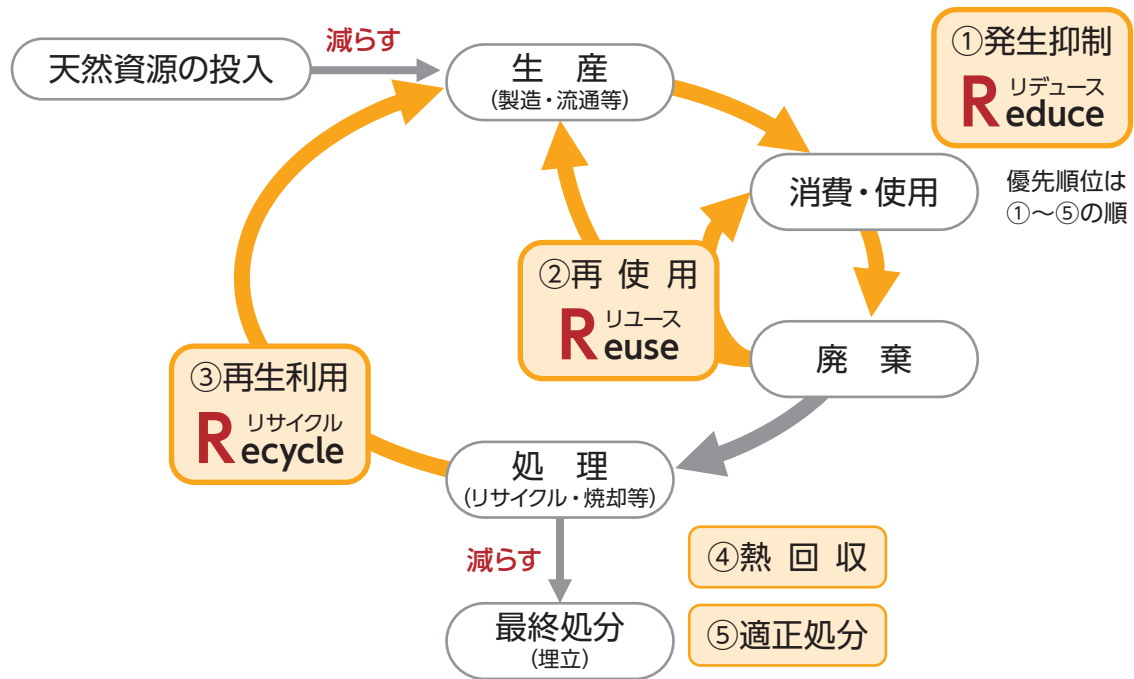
天然資源の投入

減らす

生　産
(製造・流通等)

①発生抑制
リデュース
Reduce

優先順位は
①～⑤の順

消費・使用

②再 使 用
リユース
Reuse

廃　棄

③再生利用
リサイクル
Recycle

処　理
(リサイクル・焼却等)

減らす

④熱 回 収

最終処分
(埋立)

⑤適正処分